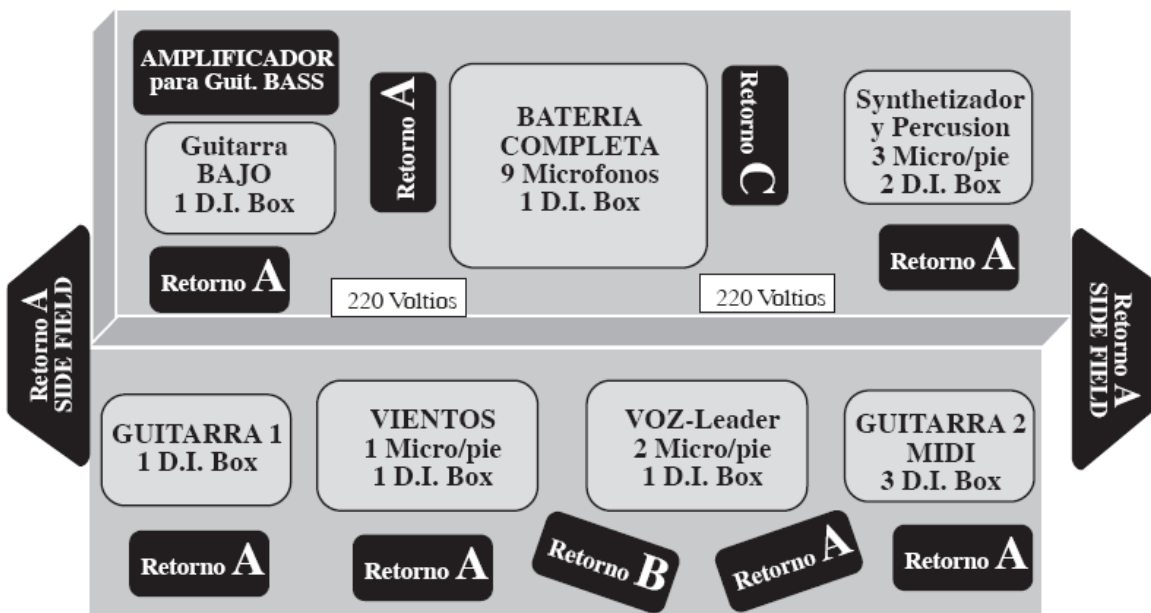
AMPLIFICADOR para Guit. BASS

Guitarra BAJO 1 D.I. Box

Retorno A

Retorno A

BATERIA COMPLETA 9 Microfonos 1 D.I. Box

Retorno C

Synthetizador y Percusion 3 Micro/pie 2 D.I. Box

Retorno A

Retorno A SIDE FIELD

220 Voltios

220 Voltios

Retorno A SIDE FIELD

GUITARRA 1 1 D.I. Box

VIENTOS 1 Micro/pie 1 D.I. Box

VOZ-Leader 2 Micro/pie 1 D.I. Box

GUITARRA 2 MIDI 3 D.I. Box

Retorno A

Retorno A

Retorno B

Retorno A

Retorno A